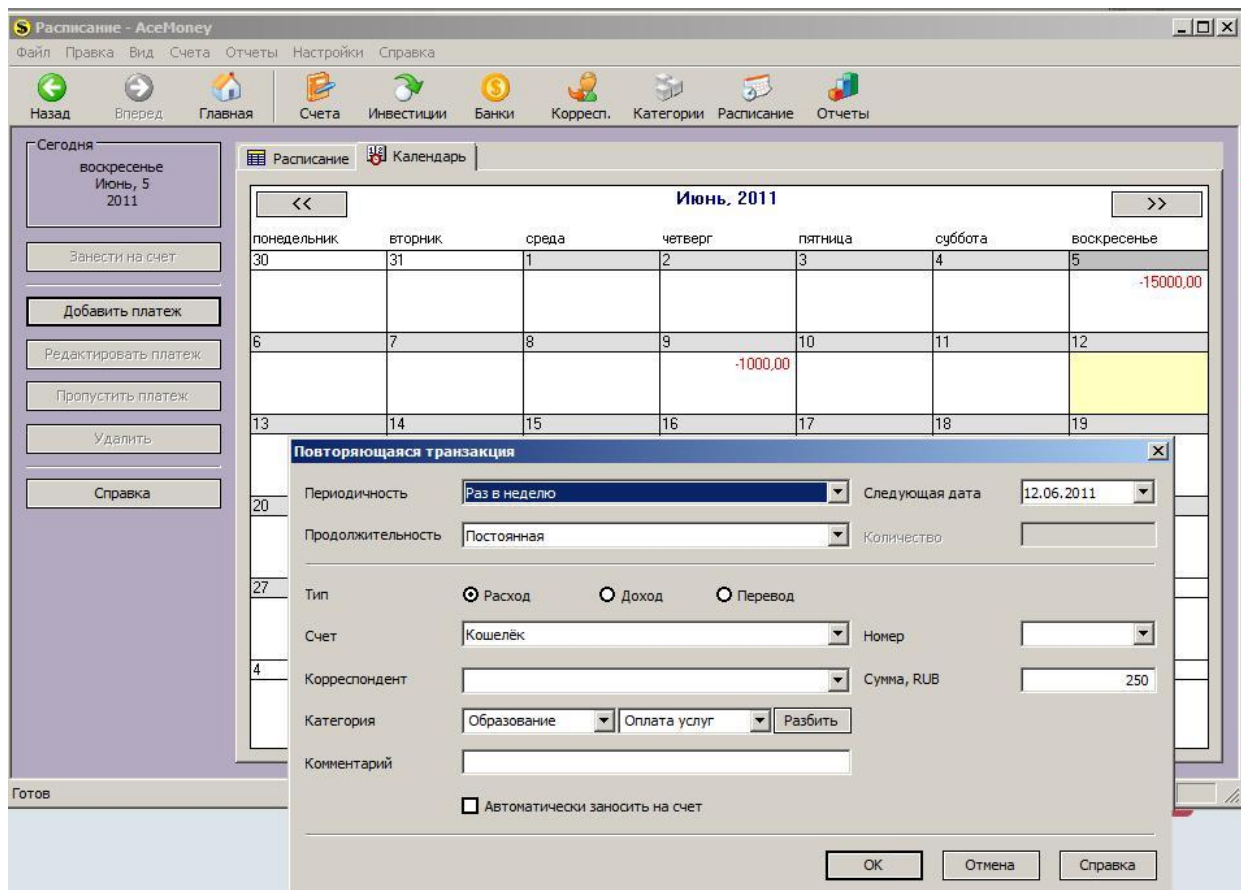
Расписание - AceMoney

Файл Правка Вид Счета Отчеты Настройки Справка

Назад Вперед Главная Счета Инвестиции Банки Корресп. Категории Расписание Отчеты

Сегодня
воскресенье
Июнь, 5
2011

Занести на счет

Добавить платеж

Редактировать платеж

Пропустить платеж

Удалить

Справка

Расписание Календарь

<< Июнь, 2011 >>

| понедельник | вторник | среда | четверг | пятница | суббота | воскресенье |
|---|---|---|---|---|---|---|
| 30 | 31 | 1 | 2 | 3 | 4 | 5 -15000,00 |
| 6 | 7 | 8 | 9 -1000,00 | 10 | 11 | 12 |
| 13 | 14 | 15 | 16 | 17 | 18 | 19 |
| 20 | | | | | | |
| 27 | | | | | | |
| 4 | | | | | | |

Повторяющаяся транзакция

Периодичность Раз в неделю
Следующая дата 12.06.2011

Продолжительность Постоянная
Количество

Тип Расход Доход Перевод

Счет Кошелёк
Номер

Корреспондент
Сумма, RUB 250

Категория Образование Оплата услуг Разбить

Комментарий

Автоматически заносить на счет

OK Отмена Справка

Готов